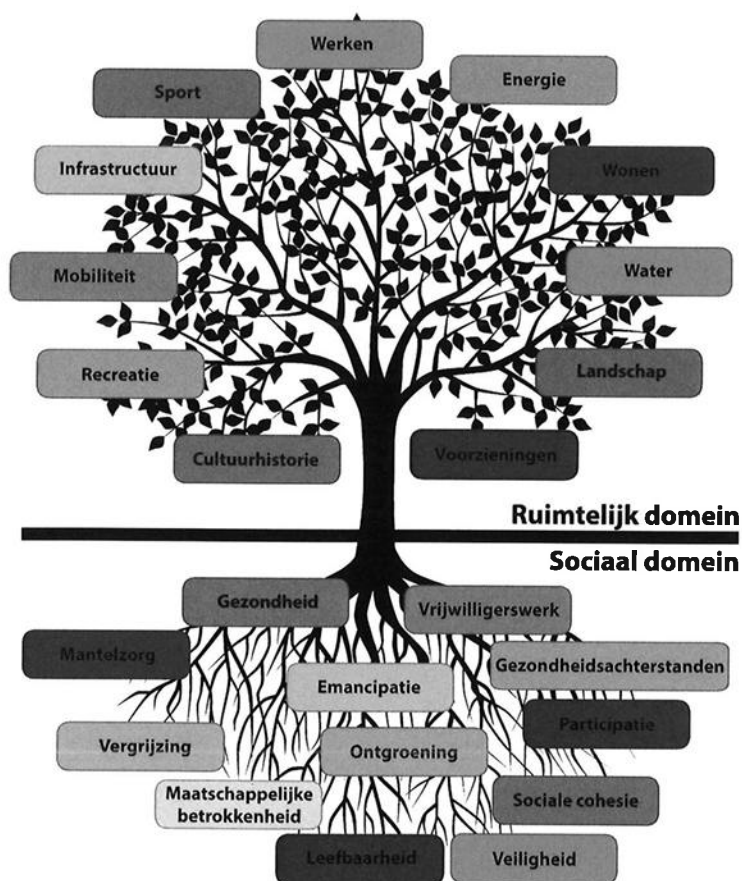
Werken

Sport

Energie

Infrastructuur

Wonen

Mobiliteit

Water

Recreatie

Landschap

Cultuurhistorie

Voorzieningen

Ruimtelijk domein

Sociaal domein

Gezondheid

Vrijwilligerswerk

Mantelzorg

Gezondheidsachterstanden

Emancipatie

Participatie

Vergrijzing

Ontgroening

Maatschappelijke betrokkenheid

Sociale cohesie

Leefbaarheid

Veiligheid